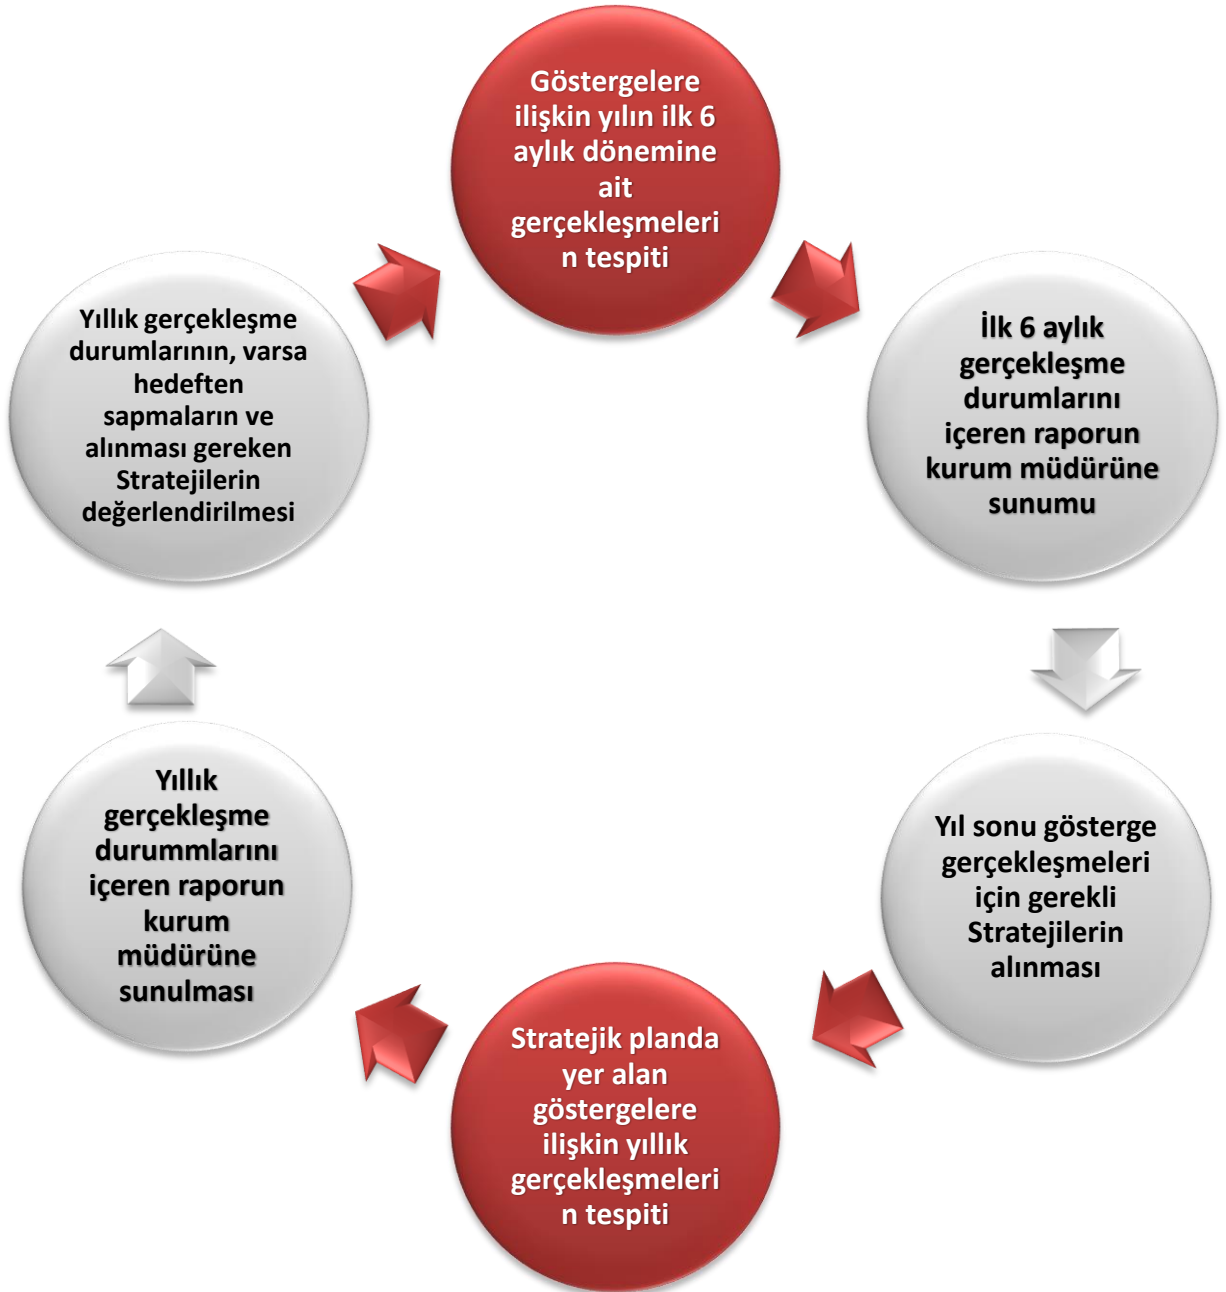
Göstergelere ilişkin yılın ilk 6 aylık dönemine ait gerçekleşmeleri n tespiti

İlk 6 aylık gerçekleşme durumlarını içeren raporun kurum müdürüne sunumu

Yıl sonu gösterge gerçekleşmeleri için gerekli Stratejilerin alınması

Stratejik planda yer alan göstergelere ilişkin yıllık gerçekleşmeleri n tespiti

Yıllık gerçekleşme durummlarını içeren raporun kurum müdürüne sunulması

Yıllık gerçekleşme durumlarının, varsa hedeften sapmaların ve alınması gereken Stratejilerin değerlendirilmesi